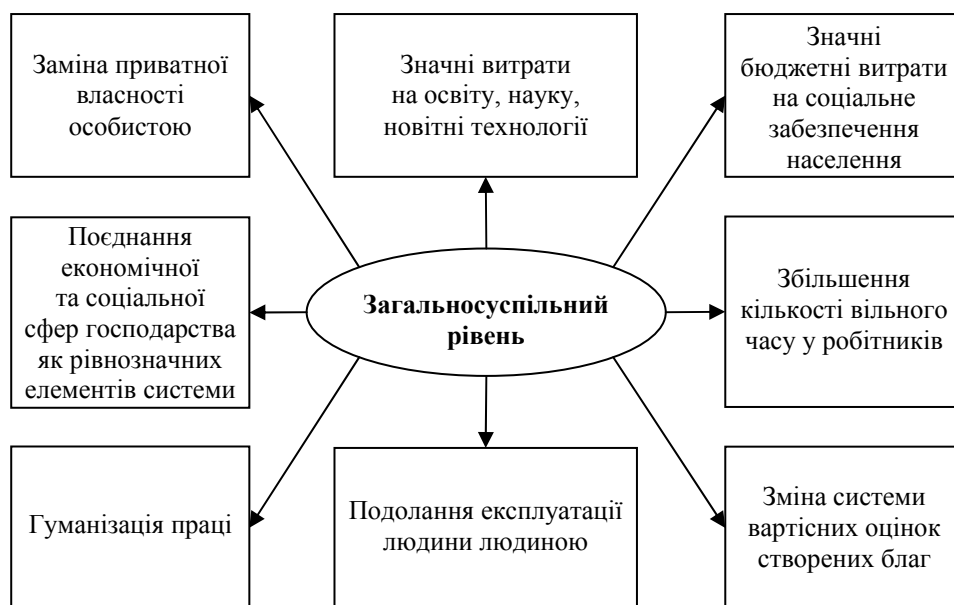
Заміна приватної власності особистою

Значні витрати на освіту, науку, новітні технології

Значні бюджетні витрати на соціальне забезпечення населення

Поєднання економічної та соціальної сфер господарства як рівнозначних елементів системи

Загальносуспільний рівень

Збільшення кількості вільного часу у робітників

Гуманізація праці

Подолання експлуатації людини людиною

Зміна системи вартісних оцінок створених благ